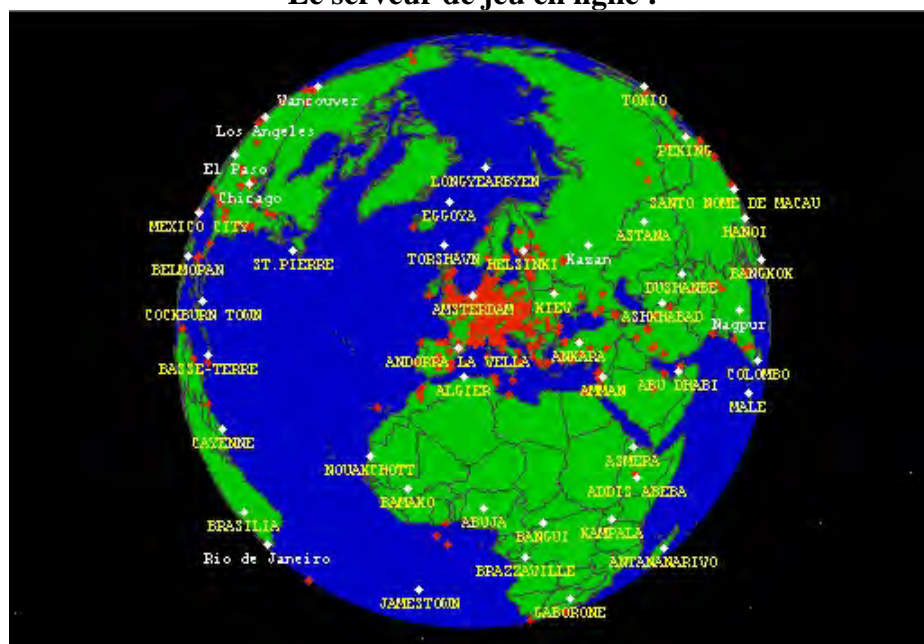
Le serveur de jeu en ligne :

Vancouver
Los Angeles
El Paso
Chicago
MEXICO CITY
BELMOPAN
ST.PIERRE
COCKBURN TOWN
BASSE-TERRE
CAYENNE
BRASILIA
Rio de Janeiro
TOKIO
PEKING
SANTO NOME DE MACAU
HANOI
BANGKOK
ASTANA
DUSHANBE
Nagpur
COLOMBO
MALE
LONGYEARBYEN
EGGOYA
TORSHAVN
HELSINKI
Kazan
AMSTERDAM
KIEV
ASHKHABAD
ANDORRA LA VELLA
ANKARA
ALGIER
AMMAN
ABU DHABI
NOUAKCHOTT
BAMAKO
ASMERA
ADDIS ABEBA
ABUJA
BANGUI
KAMPALA
BRAZZAVILLE
ANTANANARIVO
JAMESTOWN
GABORONE